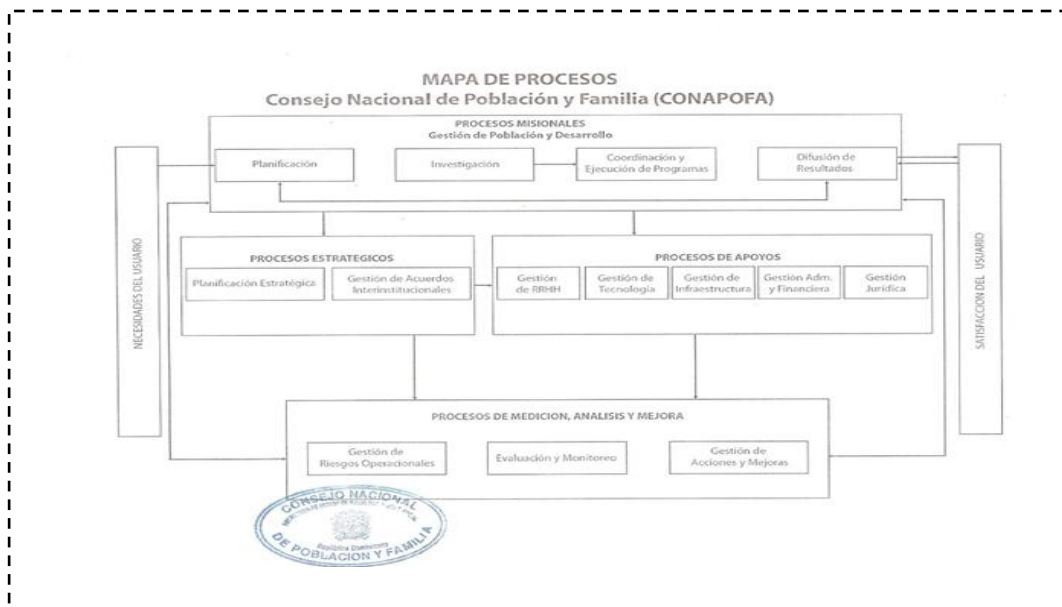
MAPA DE PROCESOS
Consejo Nacional de Población y Familia (CONAPOFA)

PROCESOS MISIONALES
Gestión de Población y Desarrollo

Planificación

Investigación

Coordinación y Ejecución de Programas

Difusión de Resultados

NECESIDADES DEL USUARIO

SATISFACCION DEL USUARIO

PROCESOS ESTRATEGICOS

Planificación Estratégica

Gestión de Acuerdos Interinstitucionales

PROCESOS DE APOYOS

Gestión de RRHH

Gestión de Tecnología

Gestión de Infraestructura

Gestión Adm. y Financiera

Gestión Jurídica

PROCESOS DE MEDICION, ANALISIS Y MEJORA

Gestión de Riesgos Operacionales

Evaluación y Monitoreo

Gestión de Acciones y Mejoras

CONSEJO NACIONAL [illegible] DE POBLACION Y FAMILIA
República Dominicana